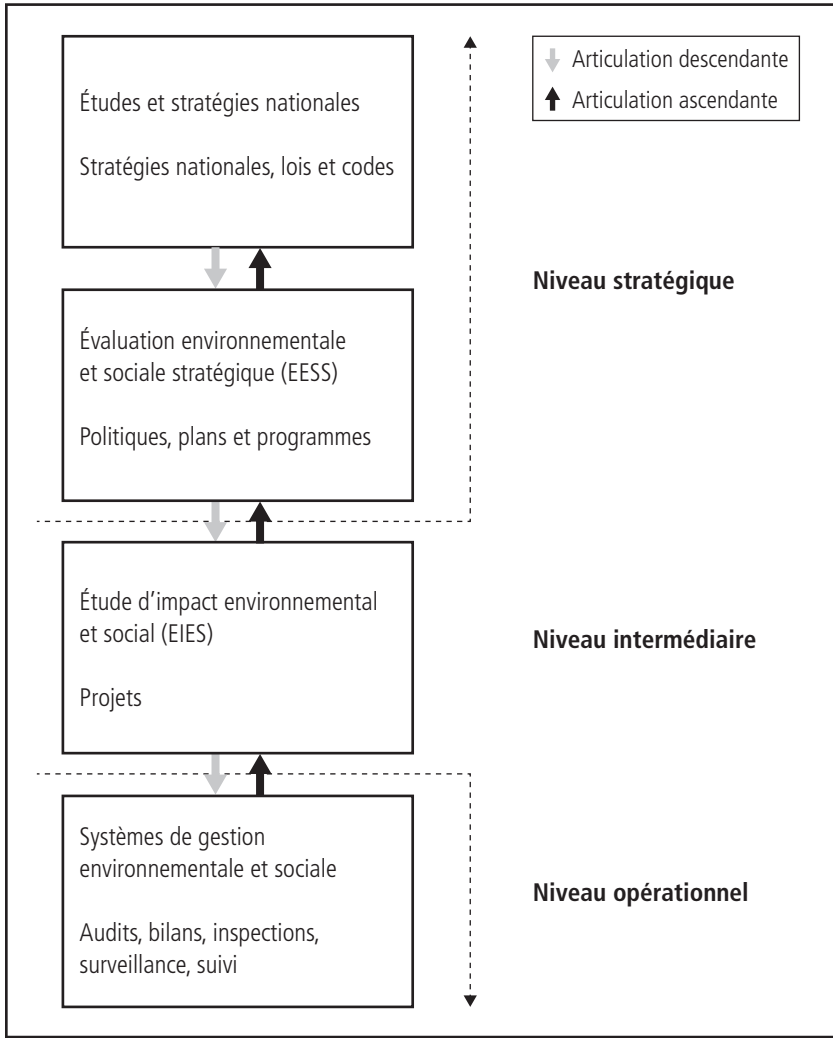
Articulation descendante
Articulation ascendante

Études et stratégies nationales

Stratégies nationales, lois et codes

Niveau stratégique

Évaluation environnementale et sociale stratégique (EESS)

Politiques, plans et programmes

Étude d'impact environnemental et social (EIES)

Projets

Niveau intermédiaire

Systèmes de gestion environnementale et sociale

Audits, bilans, inspections, surveillance, suivi

Niveau opérationnel